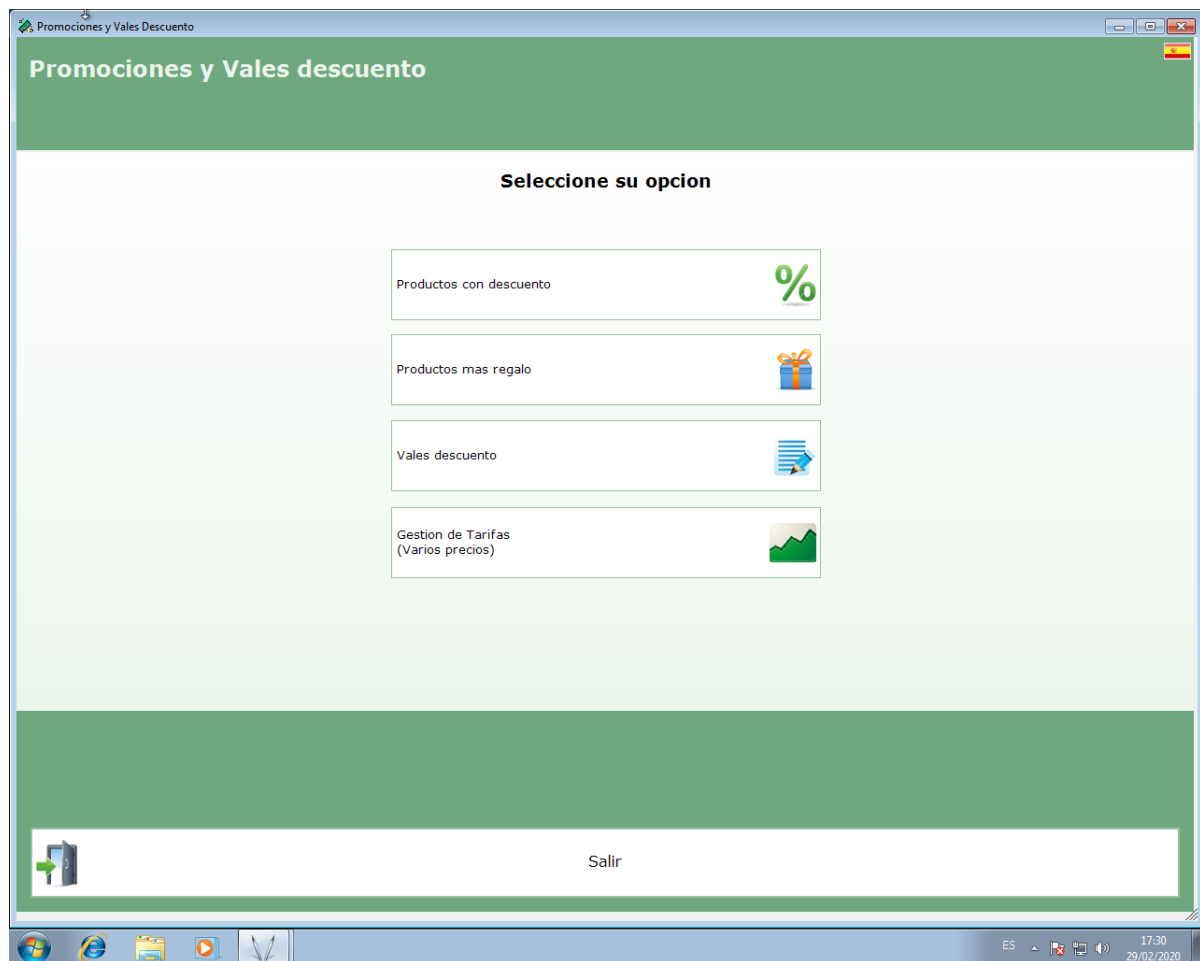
Promociones y Vales Descuento

Promociones y Vales descuento

Seleccione su opcion

Productos con descuento

Productos mas regalo

Vales descuento

Gestion de Tarifas
(Varios precios)

Salir

ES

17:30
29/02/2020